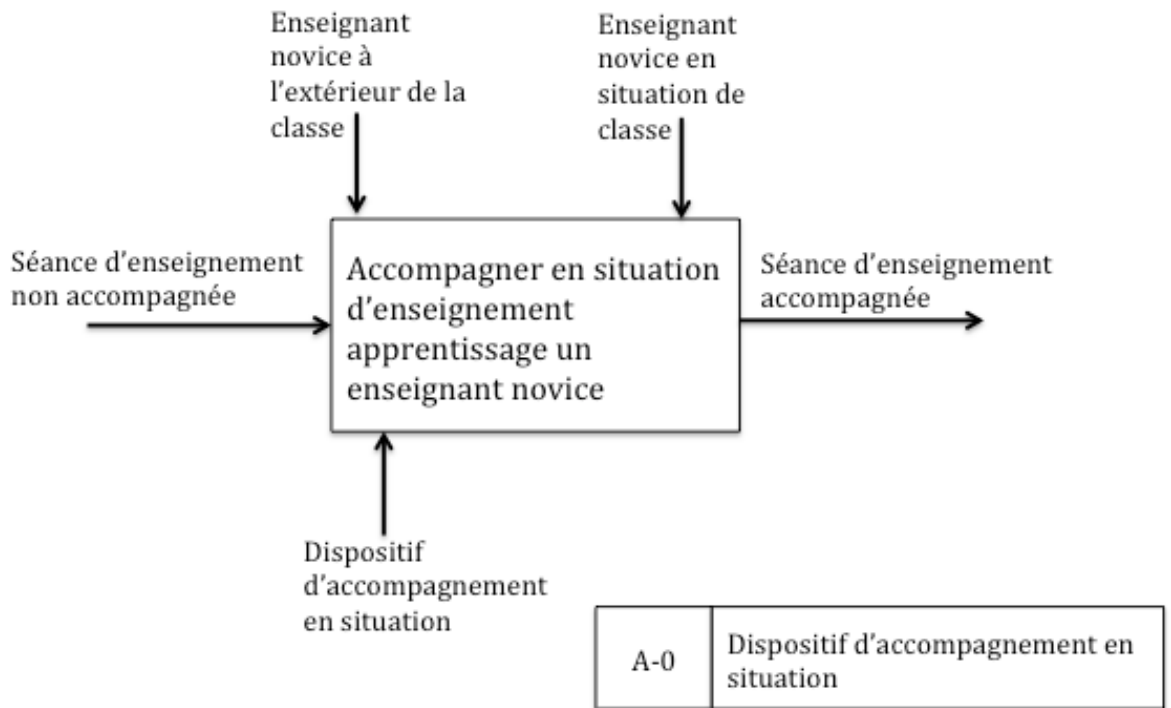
Enseignant novice à l’extérieur de la classe

Enseignant novice en situation de classe

Séance d’enseignement non accompagnée

Accompagner en situation d’enseignement apprentissage un enseignant novice

Séance d’enseignement accompagnée

Dispositif d’accompagnement en situation

| A-0 | Dispositif d’accompagnement en situation |
|---|---|